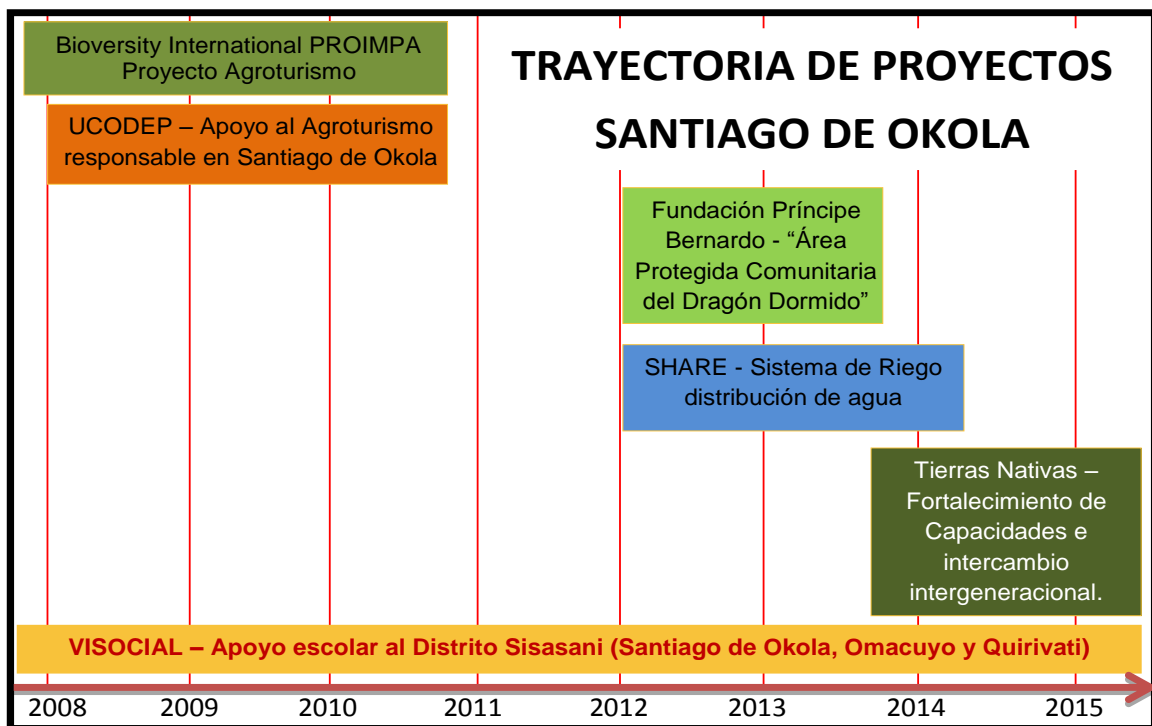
Bioversity International PROIMPA Proyecto Agroturismo

TRAYECTORIA DE PROYECTOS SANTIAGO DE OKOLA

UCODEP – Apoyo al Agroturismo responsable en Santiago de Okola

Fundación Príncipe Bernardo - “Área Protegida Comunitaria del Dragón Dormido”

SHARE - Sistema de Riego distribución de agua

Tierras Nativas – Fortalecimiento de Capacidades e intercambio intergeneracional.

VISOCIAL – Apoyo escolar al Distrito Sisasani (Santiago de Okola, Omacuyo y Quirivati)

2008 2009 2010 2011 2012 2013 2014 2015